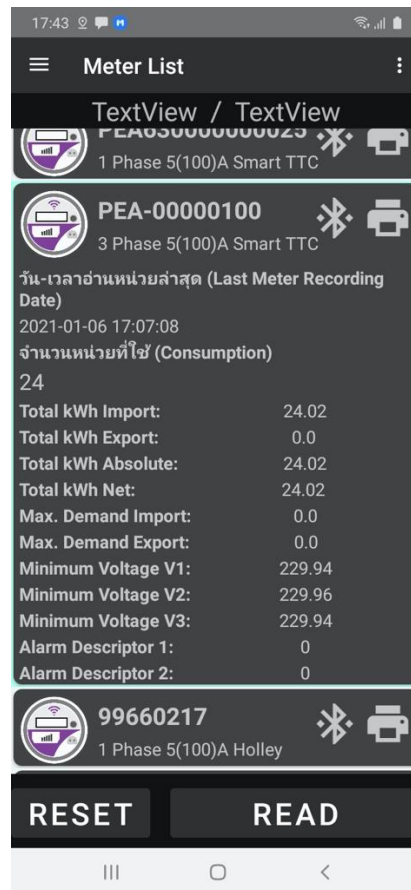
17:43

Meter List

TextView / TextView

PEA630000000025
1 Phase 5(100)A Smart TTC

PEA-00000100
3 Phase 5(100)A Smart TTC

วัน-เวลาอ่านหน่วยล่าสุด (Last Meter Recording Date)
2021-01-06 17:07:08
จำนวนหน่วยที่ใช้ (Consumption)
24

| | |
|---|---|
| Total kWh Import: | 24.02 |
| Total kWh Export: | 0.0 |
| Total kWh Absolute: | 24.02 |
| Total kWh Net: | 24.02 |
| Max. Demand Import: | 0.0 |
| Max. Demand Export: | 0.0 |
| Minimum Voltage V1: | 229.94 |
| Minimum Voltage V2: | 229.96 |
| Minimum Voltage V3: | 229.94 |
| Alarm Descriptor 1: | 0 |
| Alarm Descriptor 2: | 0 |

99660217
1 Phase 5(100)A Holley

RESET
READ